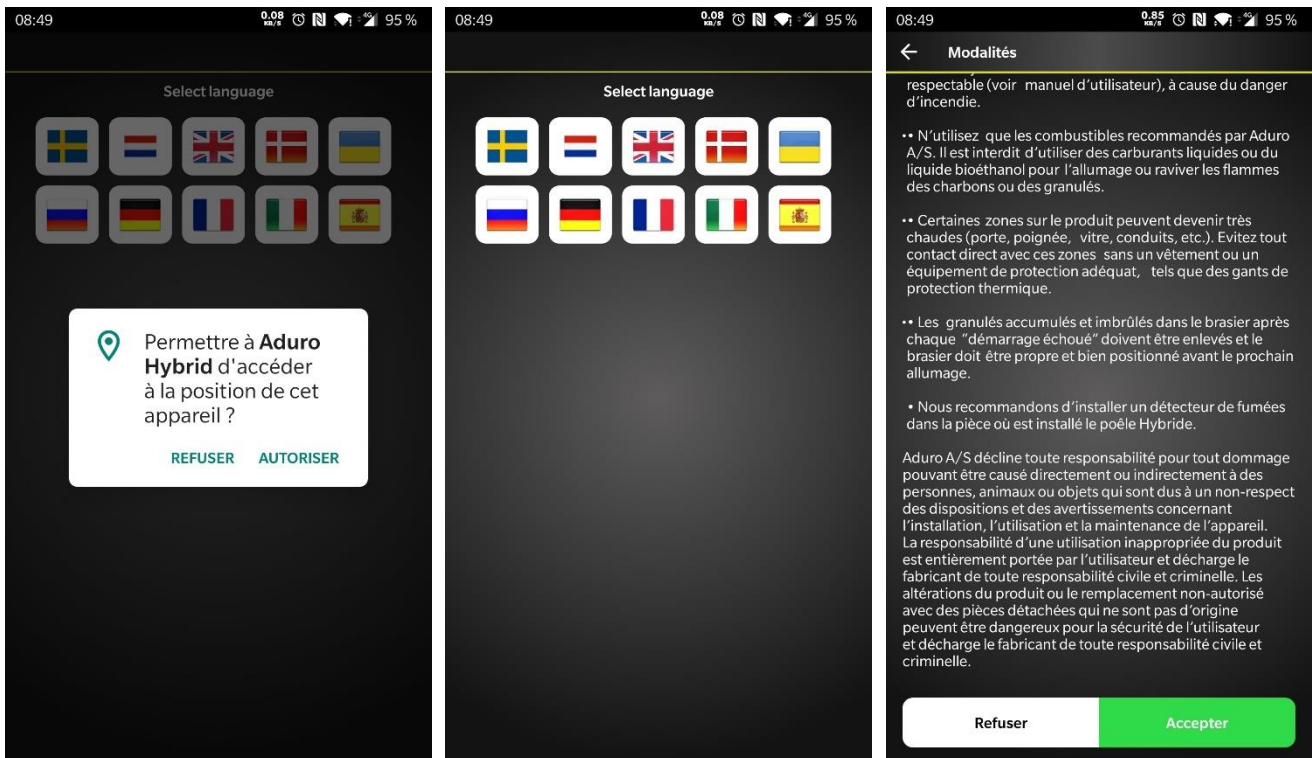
08:49 0.08 KB/S 95 %

Select language

Permettre à **Aduro Hybrid** d'accéder à la position de cet appareil ?

REFUSER AUTORISER

08:49 0.08 KB/S 95 %

Select language

08:49 0.85 KB/S 95 %

Modalités

respectable (voir manuel d'utilisateur), à cause du danger d'incendie.

•• N'utilisez que les combustibles recommandés par Aduro A/S. Il est interdit d'utiliser des carburants liquides ou du liquide bioéthanol pour l'allumage ou raviver les flammes des charbons ou des granulés.

•• Certaines zones sur le produit peuvent devenir très chaudes (porte, poignée, vitre, conduits, etc.). Evitez tout contact direct avec ces zones sans un vêtement ou un équipement de protection adéquat, tels que des gants de protection thermique.

•• Les granulés accumulés et imbrûlés dans le brasier après chaque "démarrage échoué" doivent être enlevés et le brasier doit être propre et bien positionné avant le prochain allumage.

• Nous recommandons d'installer un détecteur de fumées dans la pièce où est installé le poêle Hybride.

Aduro A/S décline toute responsabilité pour tout dommage pouvant être causé directement ou indirectement à des personnes, animaux ou objets qui sont dus à un non-respect des dispositions et des avertissements concernant l'installation, l'utilisation et la maintenance de l'appareil. La responsabilité d'une utilisation inappropriée du produit est entièrement portée par l'utilisateur et décharge le fabricant de toute responsabilité civile et criminelle. Les altérations du produit ou le remplacement non-autorisé avec des pièces détachées qui ne sont pas d'origine peuvent être dangereux pour la sécurité de l'utilisateur et décharge le fabricant de toute responsabilité civile et criminelle.

Refuser Accepter